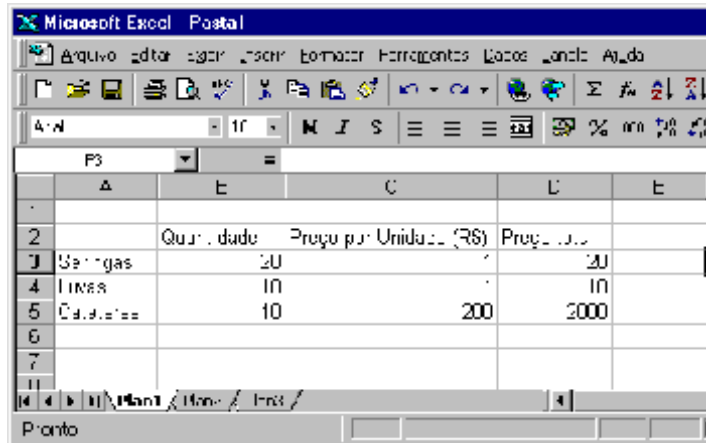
Microsoft Excel - Postal

Arquivo Editar Exibir Inserir Formatar Ferramentas Dados Janela Ajuda

Arial 10 N I S % 

F3 =

|   | A | B | C | D | E |
|---|---|---|---|---|---|
| 1 | | | | | |
| 2 | | Quantidade | Preço por Unidade (R$) | Preço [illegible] | |
| 3 | Seringas | 20 | 1 | 20 | |
| 4 | Luvas | 10 | 1 | 10 | |
| 5 | Cateteres | 10 | 200 | 2000 | |
| 6 | | | | | |
| 7 | | | | | |

Plan1 / Plan2 / Plan3 /

Pronto